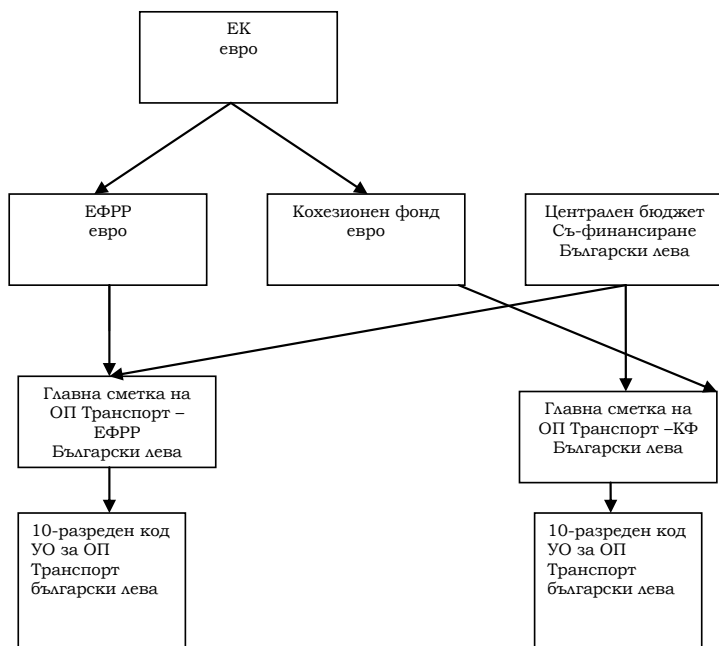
ЕК
евро

ЕФРР
евро

Кохезионен фонд
евро

Централен бюджет
Съ-финансиране
Български лева

Главна сметка на
ОП Транспорт –
ЕФРР
Български лева

Главна сметка на
ОП Транспорт –КФ
Български лева

10-разреден код
УО за ОП
Транспорт
български лева

10-разреден код
УО за ОП
Транспорт
български лева